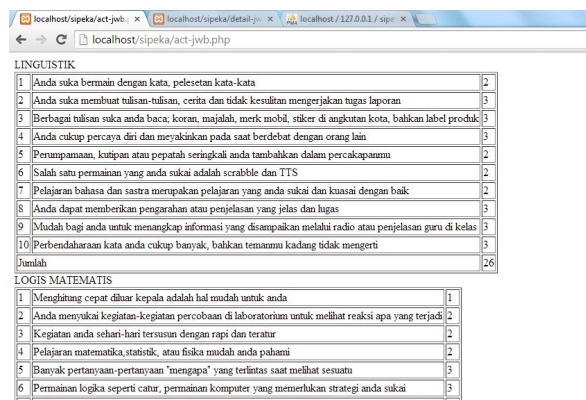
localhost/sipeka/act-jwb.| × localhost/sipeka/detail-jw × localhost / 127.0.0.1 / sipe ×

localhost/sipeka/act-jwb.php

LINGUISTIK

| | | |
|---|---|---|
| 1 | Anda suka bermain dengan kata, pelesetan kata-kata | 2 |
| 2 | Anda suka membuat tulisan-tulisan, cerita dan tidak kesulitan mengerjakan tugas laporan | 3 |
| 3 | Berbagai tulisan suka anda baca; koran, majalah, merk mobil, stiker di angkutan kota, bahkan label produk | 3 |
| 4 | Anda cukup percaya diri dan meyakinkan pada saat berdebat dengan orang lain | 3 |
| 5 | Perumpamaan, kutipan atau pepatah seringkali anda tambahkan dalam percakapanmu | 2 |
| 6 | Salah satu permainan yang anda sukai adalah scrabble dan TTS | 2 |
| 7 | Pelajaran bahasa dan sastra merupakan pelajaran yang anda sukai dan kuasai dengan baik | 2 |
| 8 | Anda dapat memberikan pengarahan atau penjelasan yang jelas dan lugas | 3 |
| 9 | Mudah bagi anda untuk menangkap informasi yang disampaikan melalui radio atau penjelasan guru di kelas | 3 |
| 10 | Perbendaharaan kata anda cukup banyak, bahkan temanmu kadang tidak mengerti | 3 |
| Jumlah | | 26 |

LOGIS MATEMATIS

| | | |
|---|---|---|
| 1 | Menghitung cepat diluar kepala adalah hal mudah untuk anda | 1 |
| 2 | Anda menyukai kegiatan-kegiatan percobaan di laboratorium untuk melihat reaksi apa yang terjadi | 2 |
| 3 | Kegiatan anda sehari-hari tersusun dengan rapi dan teratur | 2 |
| 4 | Pelajaran matematika,statistik, atau fisika mudah anda pahami | 2 |
| 5 | Banyak pertanyaan-pertanyaan "mengapa" yang terlintas saat melihat sesuatu | 3 |
| 6 | Permainan logika seperti catur, permainan komputer yang memerlukan strategi anda sukai | 3 |